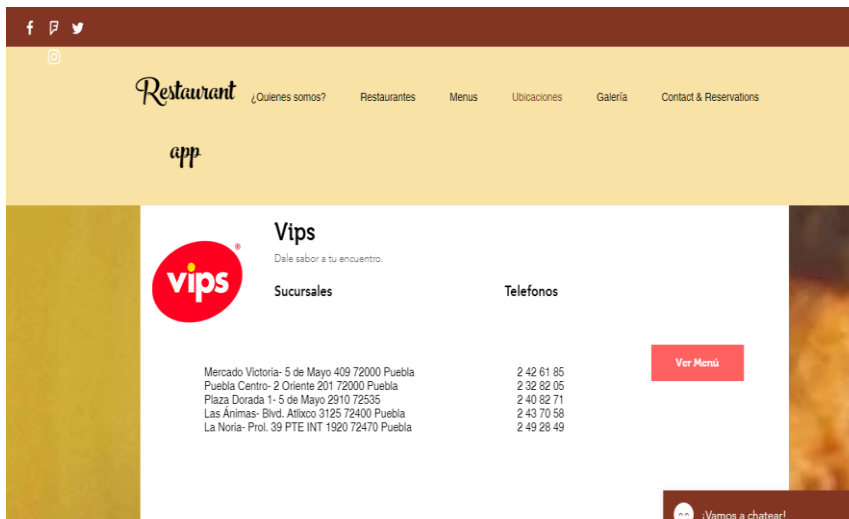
Restaurant app

¿Quienes somos? Restaurantes Menus Ubicaciones Galería Contact & Reservations

vips

Vips

Dale sabor a tu encuentro.

Sucursales

Telefonos

| Sucursales | Telefonos |
|---|---|
| Mercado Victoria- 5 de Mayo 409 72000 Puebla | 2 42 61 85 |
| Puebla Centro- 2 Oriente 201 72000 Puebla | 2 32 82 05 |
| Plaza Dorada 1- 5 de Mayo 2910 72535 | 2 40 82 71 |
| Las Ánimas- Blvd. Atlixco 3125 72400 Puebla | 2 43 70 58 |
| La Noria- Prol. 39 PTE INT 1920 72470 Puebla | 2 49 28 49 |

Ver Menú

¡Vamos a chatear!